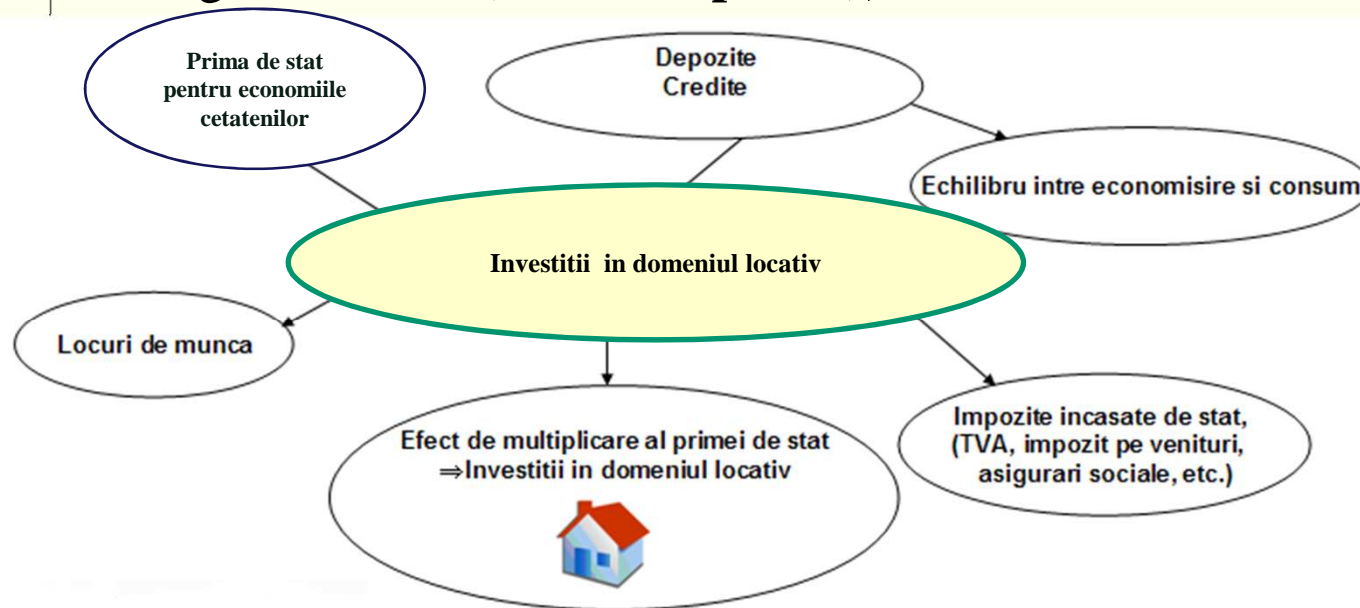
Prima de stat pentru economiile cetatenilor

Depozite
Credite

Echilibru intre economisire si consum

Investitii in domeniul locativ

Locuri de munca

Efect de multiplicare al primei de stat
$\Rightarrow$Investitii in domeniul locativ

Impozite incasate de stat, (TVA, impozit pe venituri, asigurari sociale, etc.)